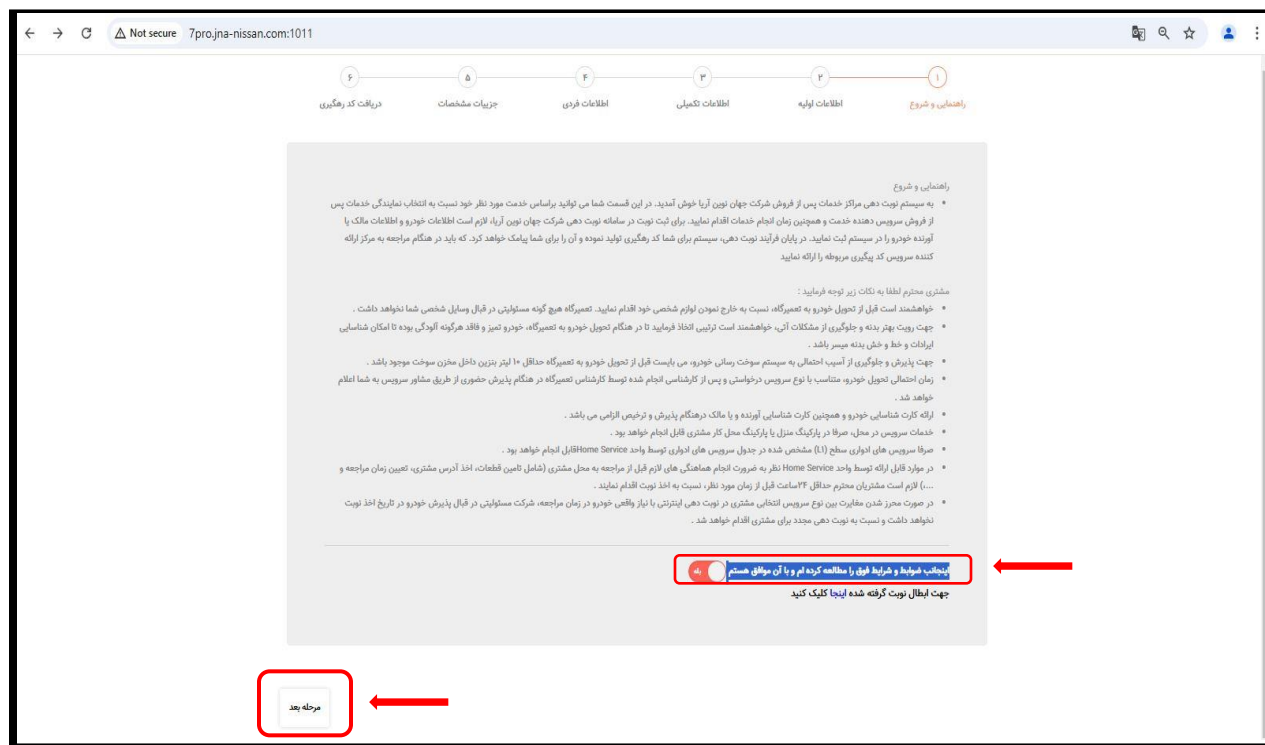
Not secure 7pro.jna-nissan.com:1011

۱ راهنمایی و شروع
۲ اطلاعات اولیه
۳ اطلاعات تکمیلی
۴ اطلاعات فردی
۵ جزییات مشخصات
۶ دریافت کد رهگیری

راهنمایی و شروع

• به سیستم نوبت دهی مراکز خدمات پس از فروش شرکت جهان نوین آریا خوش آمدید. در این قسمت شما می توانید براساس خدمت مورد نظر خود نسبت به انتخاب نمایندگی خدمات پس از فروش سرویس دهنده خدمت و همچنین زمان انجام خدمات اقدام نمایید. برای ثبت نوبت در سامانه نوبت دهی شرکت جهان نوین آریا، لازم است اطلاعات خودرو و اطلاعات مالک یا آورنده خودرو را در سیستم ثبت نمایید. در پایان فرآیند نوبت دهی، سیستم برای شما کد رهگیری تولید نموده و آن را برای شما پیامک خواهد کرد. که باید در هنگام مراجعه به مرکز ارائه کننده سرویس کد پیگیری مربوطه را ارائه نمایید

مشتری محترم لطفا به نکات زیر توجه فرمایید :

• خواهشمند است قبل از تحویل خودرو به تعمیرگاه، نسبت به خارج نمودن لوازم شخصی خود اقدام نمایید. تعمیرگاه هیچ گونه مسئولیتی در قبال وسایل شخصی شما نخواهد داشت .
• جهت رویت بهتر بدنه و جلوگیری از مشکلات آتی، خواهشمند است ترتیبی اتخاذ فرمایید تا در هنگام تحویل خودرو به تعمیرگاه، خودرو تمیز و فاقد هرگونه آلودگی بوده تا امکان شناسایی ایرادات و خط و خش بدنه میسر باشد .
• جهت پذیرش و جلوگیری از آسیب احتمالی به سیستم سوخت رسانی خودرو، می بایست قبل از تحویل خودرو به تعمیرگاه حداقل ۱۰ لیتر بنزین داخل مخزن سوخت موجود باشد .
• زمان احتمالی تحویل خودرو، متناسب با نوع سرویس درخواستی و پس از کارشناسی انجام شده توسط کارشناس تعمیرگاه در هنگام پذیرش حضوری از طریق مشاور سرویس به شما اعلام خواهد شد .
• ارائه کارت شناسایی خودرو و همچنین کارت شناسایی آورنده و یا مالک درهنگام پذیرش و ترخیص الزامی می باشد .
• خدمات سرویس در محل، صرفا در پارکینگ منزل یا پارکینگ محل کار مشتری قابل انجام خواهد بود .
• صرفا سرویس های ادواری سطح (L1) مشخص شده در جدول سرویس های ادواری توسط واحد Home Serviceقابل انجام خواهد بود .
• در موارد قابل ارائه توسط واحد Home Service نظر به ضرورت انجام هماهنگی های لازم قبل از مراجعه به محل مشتری (شامل تامین قطعات، اخذ آدرس مشتری، تعیین زمان مراجعه و ....) لازم است مشتریان محترم حداقل ۲۴ساعت قبل از زمان مورد نظر، نسبت به اخذ نوبت اقدام نمایند .
• در صورت محرز شدن مغایرت بین نوع سرویس انتخابی مشتری در نوبت دهی اینترنتی با نیاز واقعی خودرو در زمان مراجعه، شرکت مسئولیتی در قبال پذیرش خودرو در تاریخ اخذ نوبت نخواهد داشت و نسبت به نوبت دهی مجدد برای مشتری اقدام خواهد شد .

اینجانب ضوابط و شرایط فوق را مطالعه کرده ام و با آن موافق هستم بله

جهت ابطال نوبت گرفته شده اینجا کلیک کنید

مرحله بعد